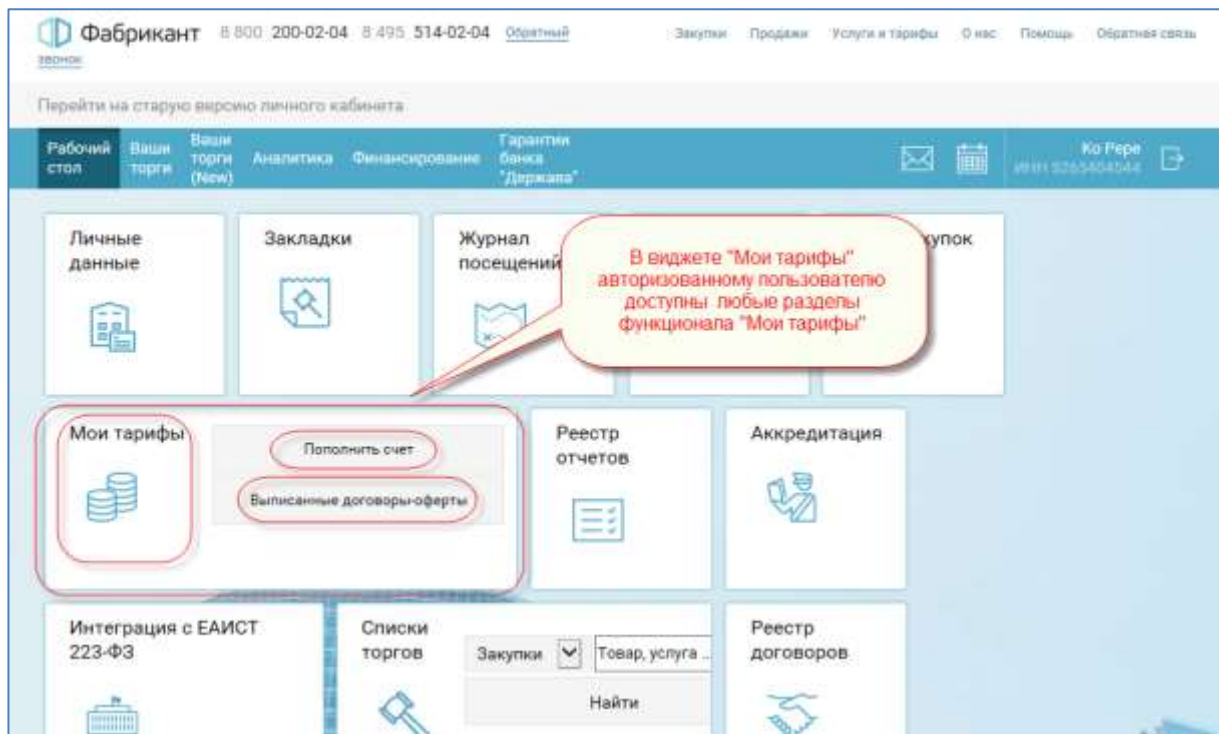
Фабрикант 8 800 200-02-04 8 495 514-02-04 Обратный звонок

Закупки Продажи Услуги и тарифы О нас Помощь Обратная связь

Перейти на старую версию личного кабинета

Рабочий стол Ваши торги Ваши торги (New) Аналитика Финансирование Гарантии банка "Держава"

Ко Pepe
ИНН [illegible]

Личные данные

Закладки

Журнал посещений

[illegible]купок

В виджете "Мои тарифы" авторизованному пользователю доступны любые разделы функционала "Мои тарифы"

Мои тарифы

Пополнить счет

Выписанные договоры-оферты

Реестр отчетов

Аккредитация

Интеграция с ЕАИСТ 223-ФЗ

Списки торгов

Закупки

Товар, услуга ...

Найти

Реестр договоров